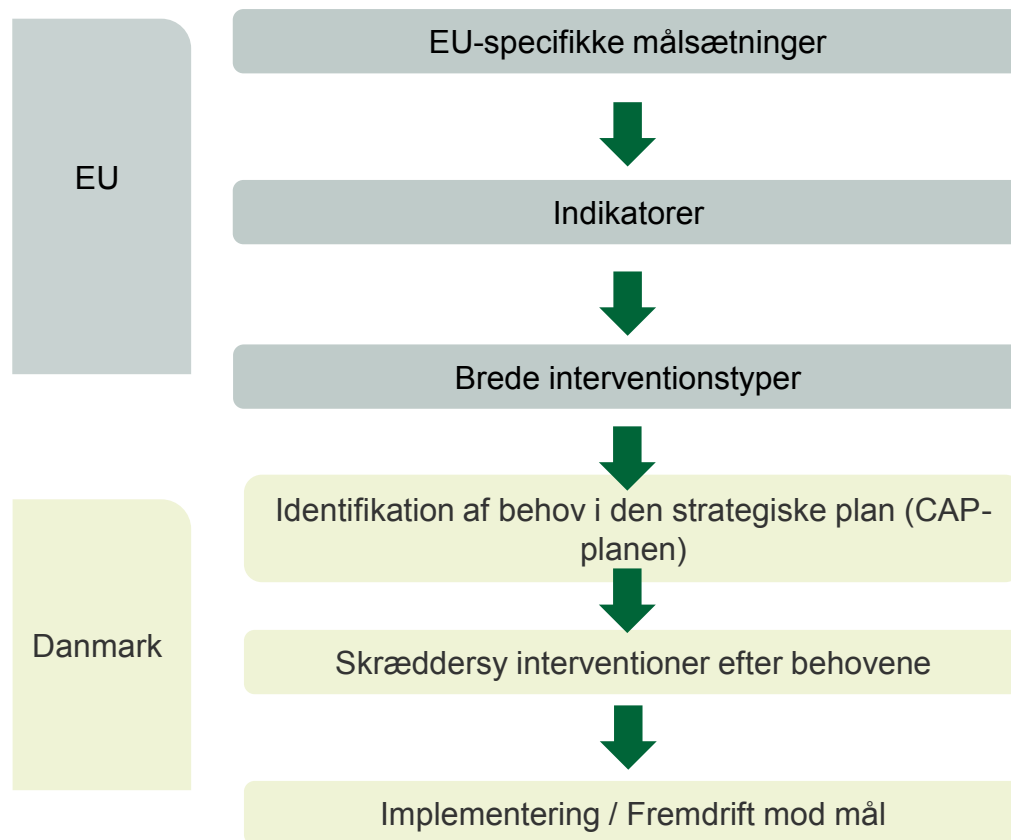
EU

EU-specifikke målsætninger

Indikatorer

Brede interventionstyper

Danmark

Identifikation af behov i den strategiske plan (CAP-planen)

Skræddersy interventioner efter behovene

Implementering / Fremdrift mod mål